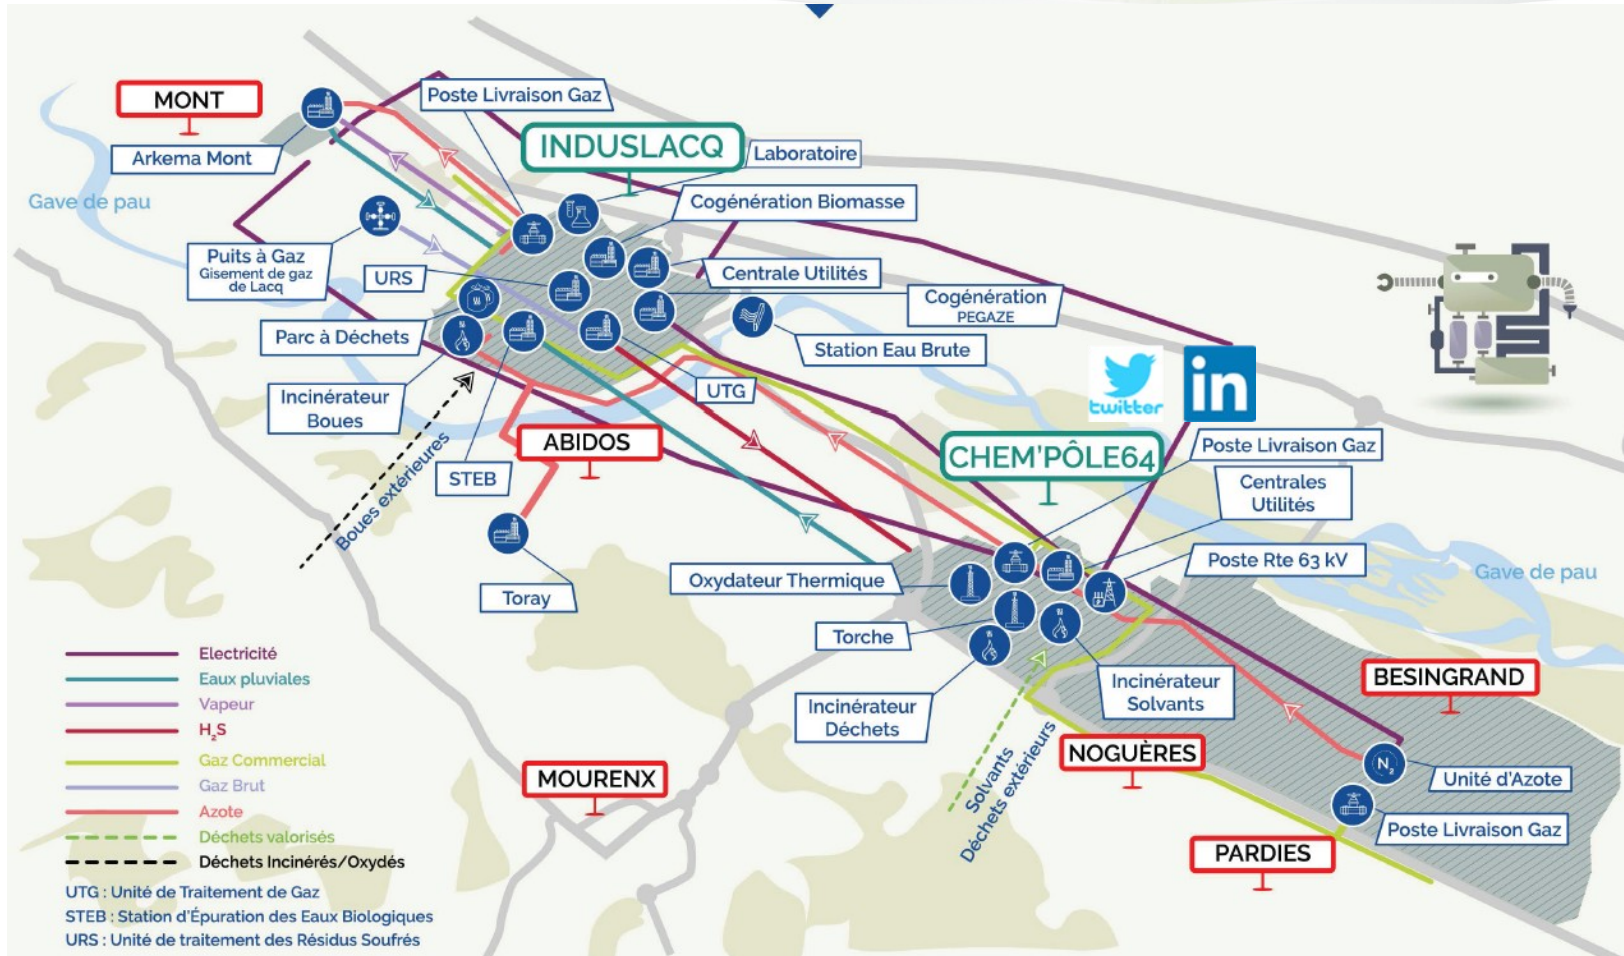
MONT

Arkema Mont

Gave de pau

Poste Livraison Gaz

INDUSLACQ

Laboratoire

Cogénération Biomasse

Puits à Gaz
Gisement de gaz de Lacq

URS

Centrale Utilités

Cogénération
PEGAZE

Parc à Déchets

Station Eau Brute

Incinérateur Boues

UTG

ABIDOS

STEB

Boues extérieures

twitter

in

CHEM'PÔLE64

Poste Livraison Gaz

Centrales Utilités

Poste Rte 63 kV

Gave de pau

Toray

Oxydateur Thermique

Torche

Incinérateur Solvants

Incinérateur Déchets

BESINGRAND

NOGUÈRES

Solvants
Déchets extérieurs

MOURENX

Unité d'Azote

Poste Livraison Gaz

PARDIES

Electricité
Eaux pluviales
Vapeur
$H_2S$
Gaz Commercial
Gaz Brut
Azote
Déchets valorisés
Déchets Incinérés/Oxydés

UTG : Unité de Traitement de Gaz
STEB : Station d'Épuration des Eaux Biologiques
URS : Unité de traitement des Résidus Soufrés